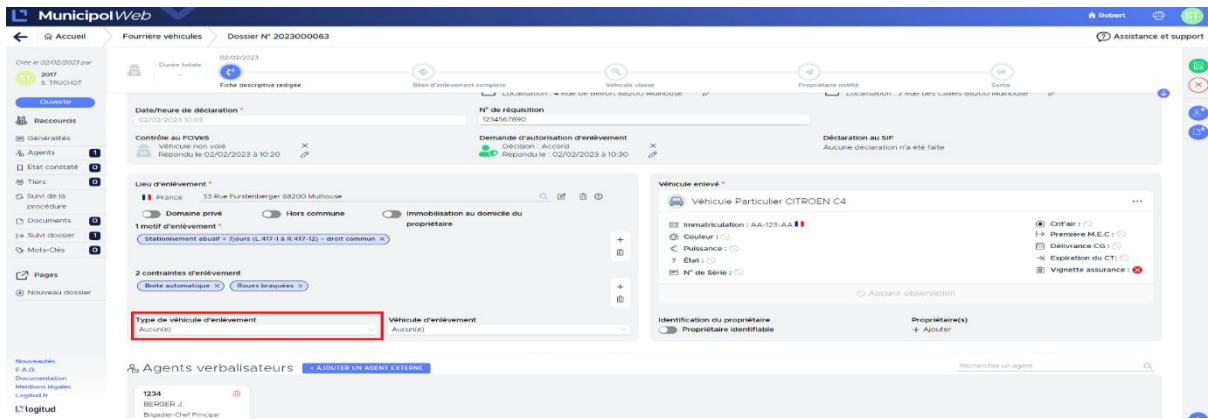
MunicipolWeb
Robert ST
← Accueil Fourrière véhicules Dossier N° 2023000063
Assistance et support
Créé le 02/02/2023 par
ST 2017 S. TRUCHOT
Ouverte
Raccourcis
Généralités
Agents 1
État constaté 0
Tiers 0
Suivi de la procédure
Documents 0
Suivi dossier 1
Mots-Clés 0
Pages
Nouveau dossier
Nouveautés
F.A.Q.
Documentation
Mentions légales
Logitud.fr
logitud
Durée totale
02/02/2023
Fiche descriptive rédigée
Bilan d'enlèvement complété
Véhicule classé
Propriétaire notifié
Sortie
Localisation : 4 Rue de Belfort 68200 Mulhouse
Localisation : 2 Rue des Cailles 68200 Mulhouse
Date/heure de déclaration *
02/02/2023 10:03
N° de réquisition
1234567890
Contrôle au FOVeS
Véhicule non volé
Répondu le 02/02/2023 à 10:20
Demande d'autorisation d'enlèvement
Décision : Accord
Répondu le : 02/02/2023 à 10:30
Déclaration au SIF
Aucune déclaration n'a été faite
Lieu d'enlèvement *
France 53 Rue Furstenberger 68200 Mulhouse
Domaine privé
Hors commune
Immobilisation au domicile du propriétaire
1 motif d'enlèvement *
Stationnement abusif + 7jours (L.417-1 & R.417-12) – droit commun ×
2 contraintes d'enlèvement
Boite automatique × Roues braquées ×
Type de véhicule d'enlèvement
Aucun(e)
Véhicule d'enlèvement
Aucun(e)
Véhicule enlevé *
Véhicule Particulier CITROEN C4
Immatriculation : AA-123-AA
Couleur :
Puissance :
État :
N° de Série :
Crit'air :
Première M.E.C :
Délivrance CG :
Expiration du CT:
Vignette assurance :
Aucune observation
Identification du propriétaire
Propriétaire identifiable
Propriétaire(s)
+ Ajouter
Agents verbalisateurs
+ AJOUTER UN AGENT EXTERNE
Rechercher un agent
1234
BERGER J.
Brigadier-Chef Principal